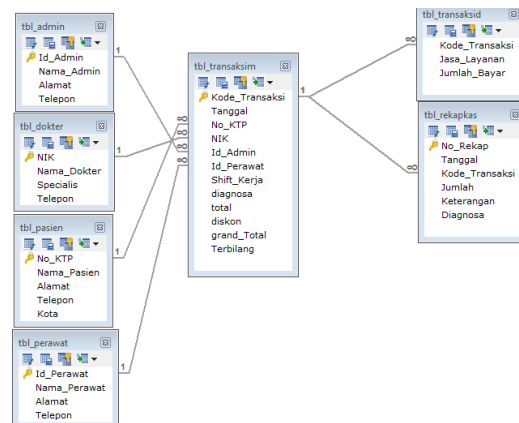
tbl_admin
Id_Admin
Nama_Admin
Alamat
Telepon

tbl_dokter
NIK
Nama_Dokter
Specialis
Telepon

tbl_pasien
No_KTP
Nama_Pasien
Alamat
Telepon
Kota

tbl_perawat
Id_Perawat
Nama_Perawat
Alamat
Telepon

tbl_transaksim
Kode_Transaksi
Tanggal
No_KTP
NIK
Id_Admin
Id_Perawat
Shift_Kerja
diagnosa
total
diskon
grand_Total
Terbilang

tbl_transaksid
Kode_Transaksi
Jasa_Layanan
Jumlah_Bayar

tbl_rekapkas
No_Rekap
Tanggal
Kode_Transaksi
Jumlah
Keterangan
Diagnosa

1
1
1
1
1
∞
∞
∞
∞
∞
∞